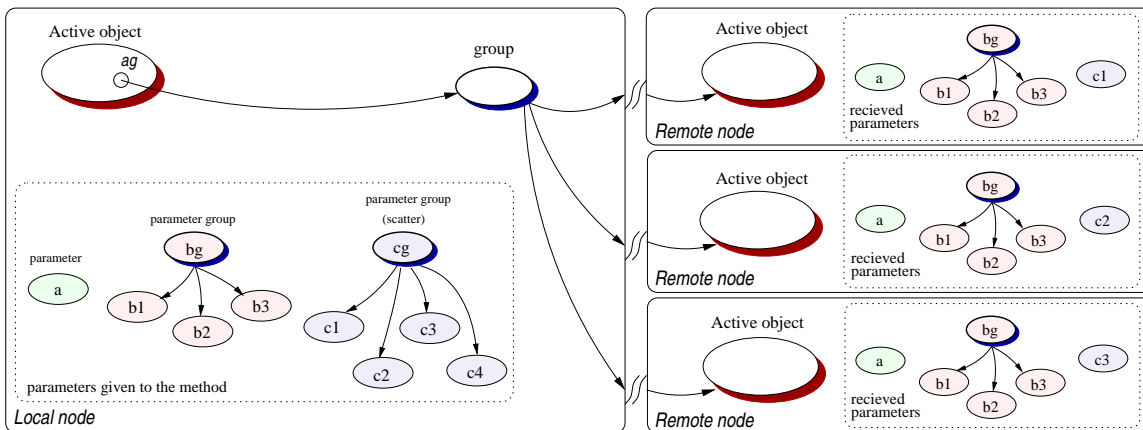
Active object

ag

group

parameter

a

parameter group

bg

b1

b2

b3

parameter group

(scatter)

cg

c1

c2

c3

c4

parameters given to the method

Local node

Active object

Remote node

a

bg

b1

b2

b3

c1

recieved parameters

Active object

Remote node

a

bg

b1

b2

b3

c2

recieved parameters

Active object

Remote node

a

bg

b1

b2

b3

c3

recieved parameters